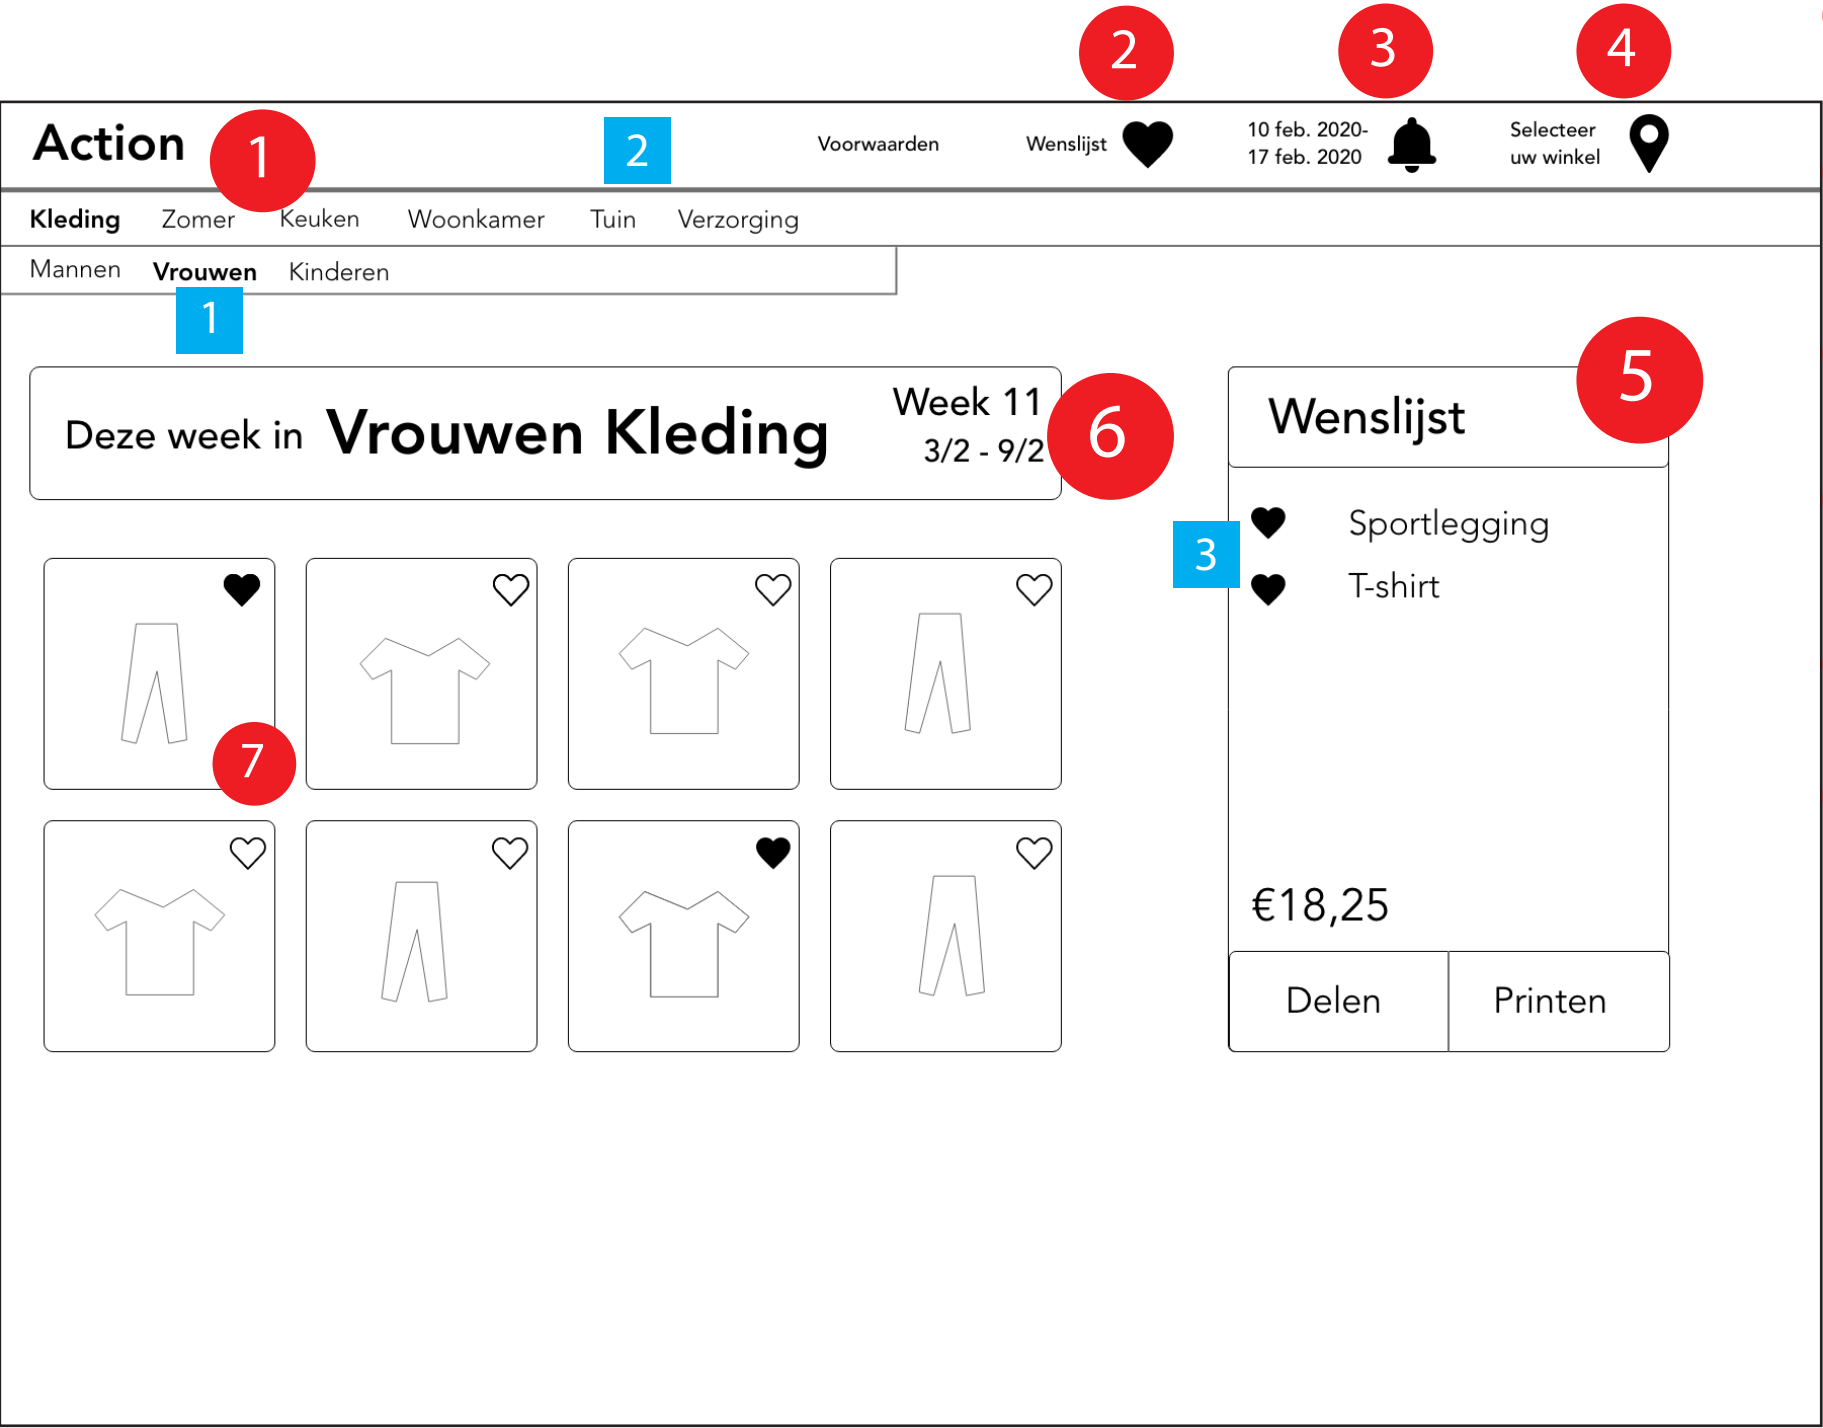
2
3
4

Action
1
2
Voorwaarden
Wenslijst
10 feb. 2020-
17 feb. 2020
Selecteer
uw winkel

Kleding Zomer Keuken Woonkamer Tuin Verzorging

Mannen Vrouwen Kinderen
1

Deze week in Vrouwen Kleding
Week 11
3/2 - 9/2
6

7

Wenslijst
5
3
Sportlegging
T-shirt

€18,25

Delen
Printen